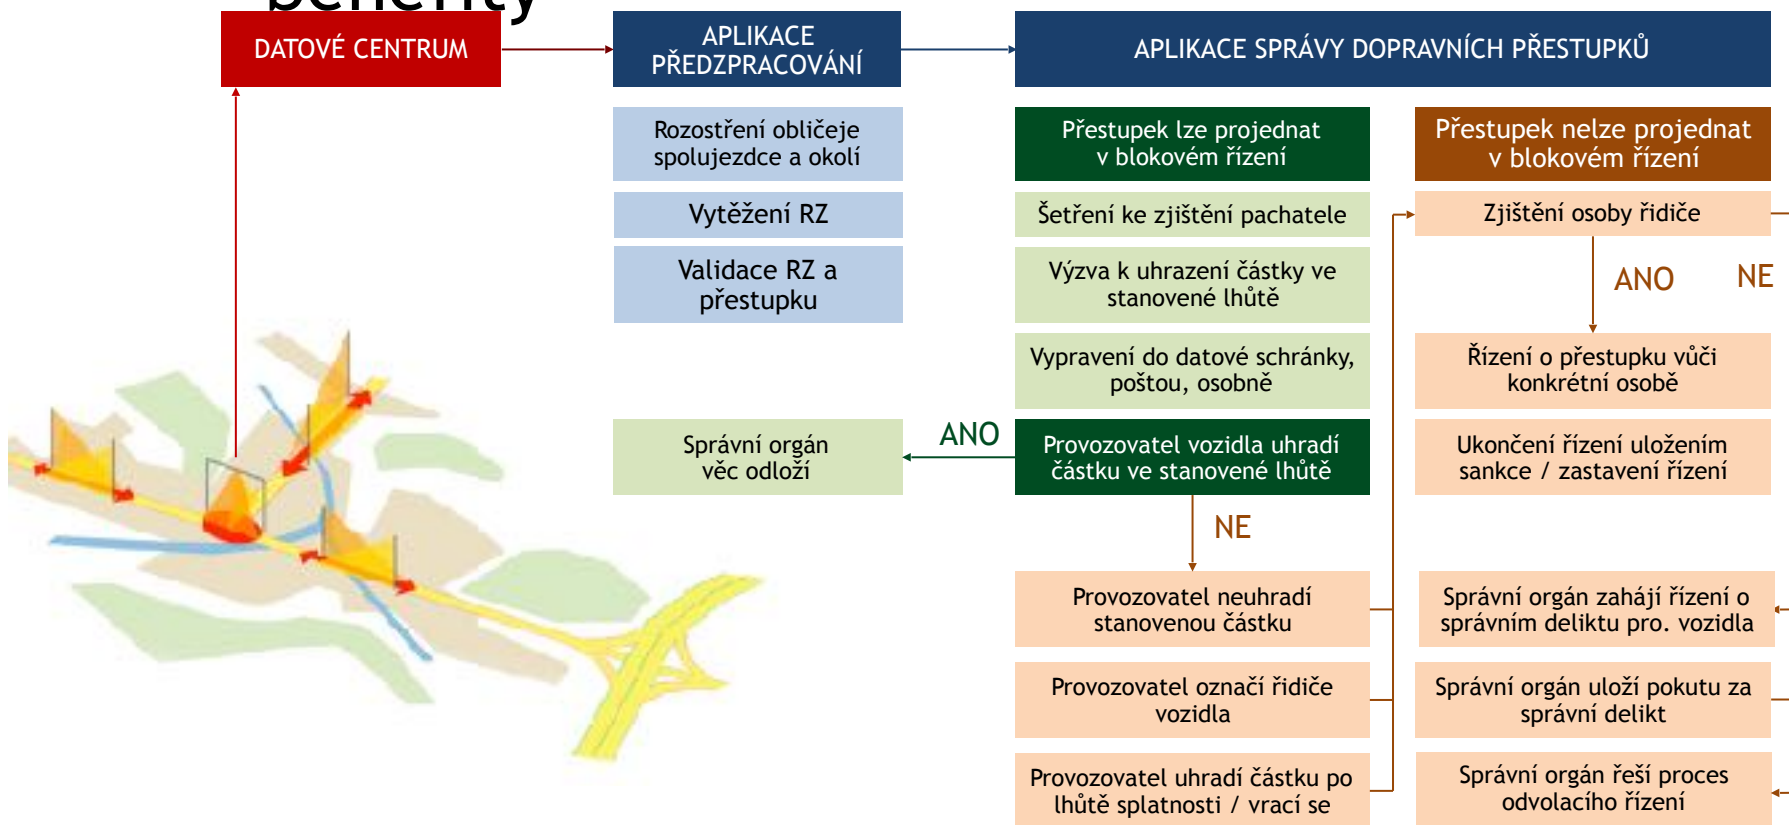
benefity

DATOVÉ CENTRUM

APLIKACE PŘEDZPRACOVÁNÍ

APLIKACE SPRÁVY DOPRAVNÍCH PŘESTUPKŮ

Rozostření obličeje spolujezdce a okolí

Vytěžení RZ

Validace RZ a přestupku

Správní orgán věc odloží

ANO

Přestupek lze projednat v blokovém řízení

Šetření ke zjištění pachatele

Výzva k uhrazení částky ve stanovené lhůtě

Vypravení do datové schránky, poštou, osobně

Provozovatel vozidla uhradí částku ve stanovené lhůtě

NE

Provozovatel neuhradí stanovenou částku

Provozovatel označí řidiče vozidla

Provozovatel uhradí částku po lhůtě splatnosti / vrací se

Přestupek nelze projednat v blokovém řízení

Zjištění osoby řidiče

ANO

NE

Řízení o přestupku vůči konkrétní osobě

Ukončení řízení uložením sankce / zastavení řízení

Správní orgán zahájí řízení o správním deliktu pro. vozidla

Správní orgán uloží pokutu za správní delikt

Správní orgán řeší proces odvolacího řízení